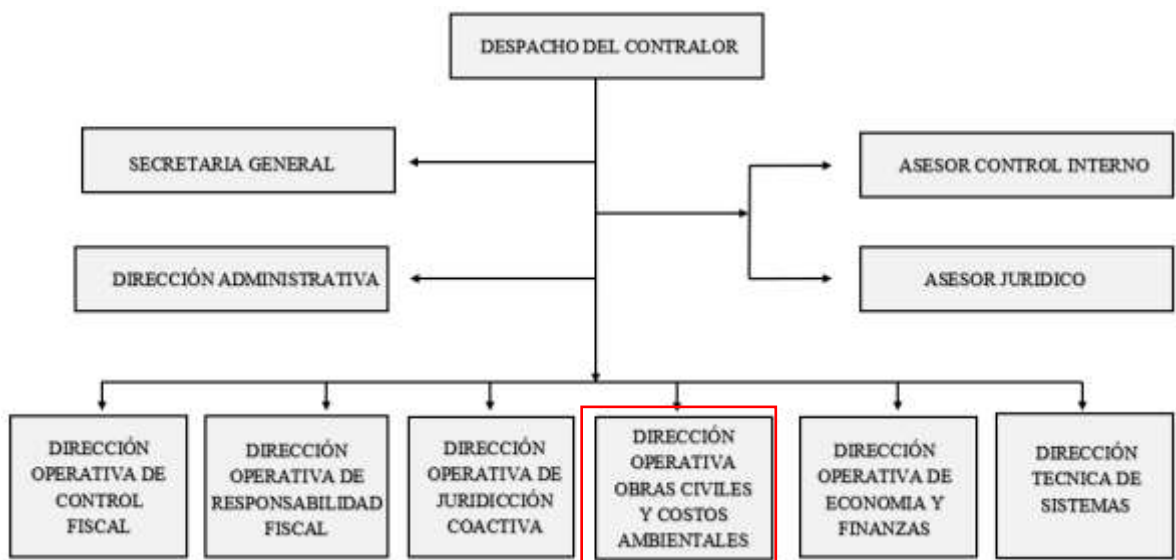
DESPACHO DEL CONTRALOR

SECRETARIA GENERAL

ASESOR CONTROL INTERNO

DIRECCIÓN ADMINISTRATIVA

ASESOR JURIDICO

DIRECCIÓN OPERATIVA DE CONTROL FISCAL

DIRECCIÓN OPERATIVA DE RESPONSABILIDAD FISCAL

DIRECCIÓN OPERATIVA DE JURIDICCIÓN COACTIVA

DIRECCIÓN OPERATIVA OBRAS CIVILES Y COSTOS AMBIENTALES

DIRECCIÓN OPERATIVA DE ECONOMIA Y FINANZAS

DIRECCIÓN TECNICA DE SISTEMAS